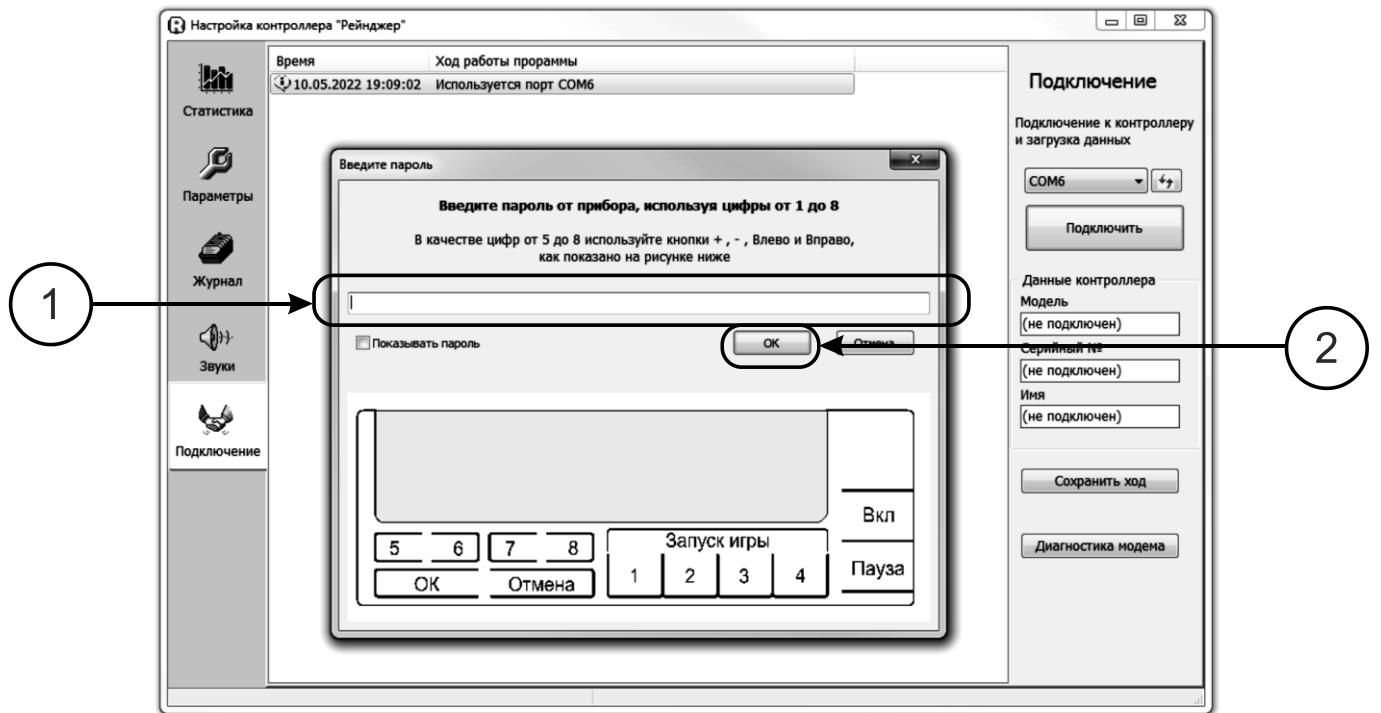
Настройка контроллера "Рейнджер"

Статистика

Параметры

Журнал

Звуки

Подключение

| Время | Ход работы прораммы |
|---|---|
| 10.05.2022 19:09:02 | Используется порт COM6 |

Введите пароль

Введите пароль от прибора, используя цифры от 1 до 8

В качестве цифр от 5 до 8 используйте кнопки + , - , Влево и Вправо, как показано на рисунке ниже

Показывать пароль

OK

Отмена

5 6 7 8

Запуск игры

OK Отмена

1 2 3 4

Вкл

Пауза

1

2

Подключение

Подключение к контроллеру и загрузка данных

COM6

Подключить

Данные контроллера

Модель

(не подключен)

Серийный №

(не подключен)

Имя

(не подключен)

Сохранить ход

Диагностика модема